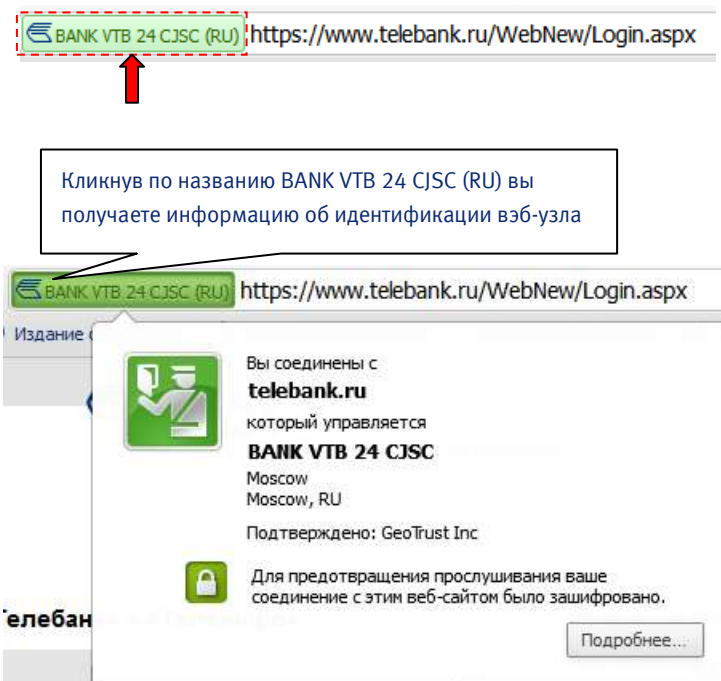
BANK VTB 24 CJSC (RU) https://www.telebank.ru/WebNew/Login.aspx

Кликнув по названию BANK VTB 24 CJSC (RU) вы получаете информацию об идентификации вэб-узла

BANK VTB 24 CJSC (RU) https://www.telebank.ru/WebNew/Login.aspx

Издание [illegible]

Вы соединены с
telebank.ru
который управляется
BANK VTB 24 CJSC
Moscow
Moscow, RU

Подтверждено: GeoTrust Inc

Для предотвращения прослушивания ваше соединение с этим веб-сайтом было зашифровано.

Подробнее...

Телебан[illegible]